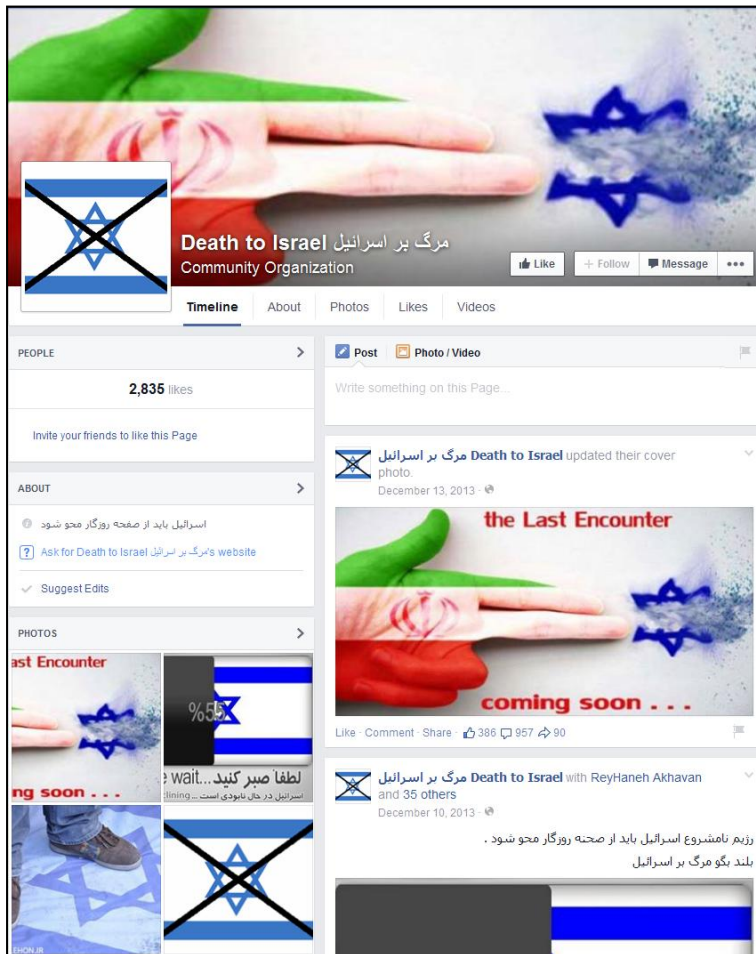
Death to Israel مرگ بر اسرائیل
Community Organization

Like
+ Follow
Message
•••

Timeline
About
Photos
Likes
Videos

PEOPLE
2,835 likes
Invite your friends to like this Page

ABOUT
اسرائیل باید از صفحه روزگار محو شود
Ask for Death to Israel مرگ بر اسرائیل's website
Suggest Edits

PHOTOS
ast Encounter
ng soon . . .
%55
e wait... لطفاً صبر کنید
lining... اسرائیل در حال نابودی است
EHON.IR

Post
Photo / Video
Write something on this Page...

Death to Israel مرگ بر اسرائیل updated their cover photo.
December 13, 2013 ·
the Last Encounter
coming soon . . .
Like · Comment · Share · 386 957 90

Death to Israel مرگ بر اسرائیل with ReyHaneh Akhavan and 35 others
December 10, 2013 ·
رژیم نامشروع اسرائیل باید از صحنه روزگار محو شود .
بلند بگو مرگ بر اسرائیل